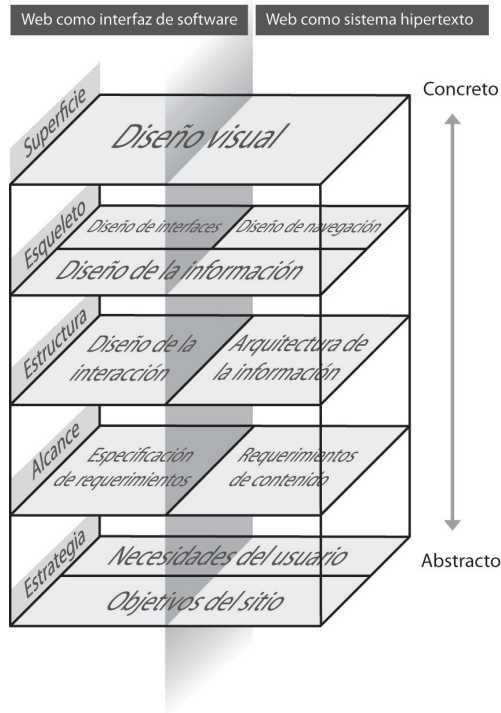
Web como interfaz de software

Web como sistema hipertexto

Concreto

Superficie

Diseño visual

Esqueleto

Diseño de interfaces

Diseño de navegación

Diseño de la información

Estructura

Diseño de la interacción

Arquitectura de la información

Alcance

Especificación de requerimientos

Requerimientos de contenido

Estrategia

Necesidades del usuario

Objetivos del sitio

Abstracto